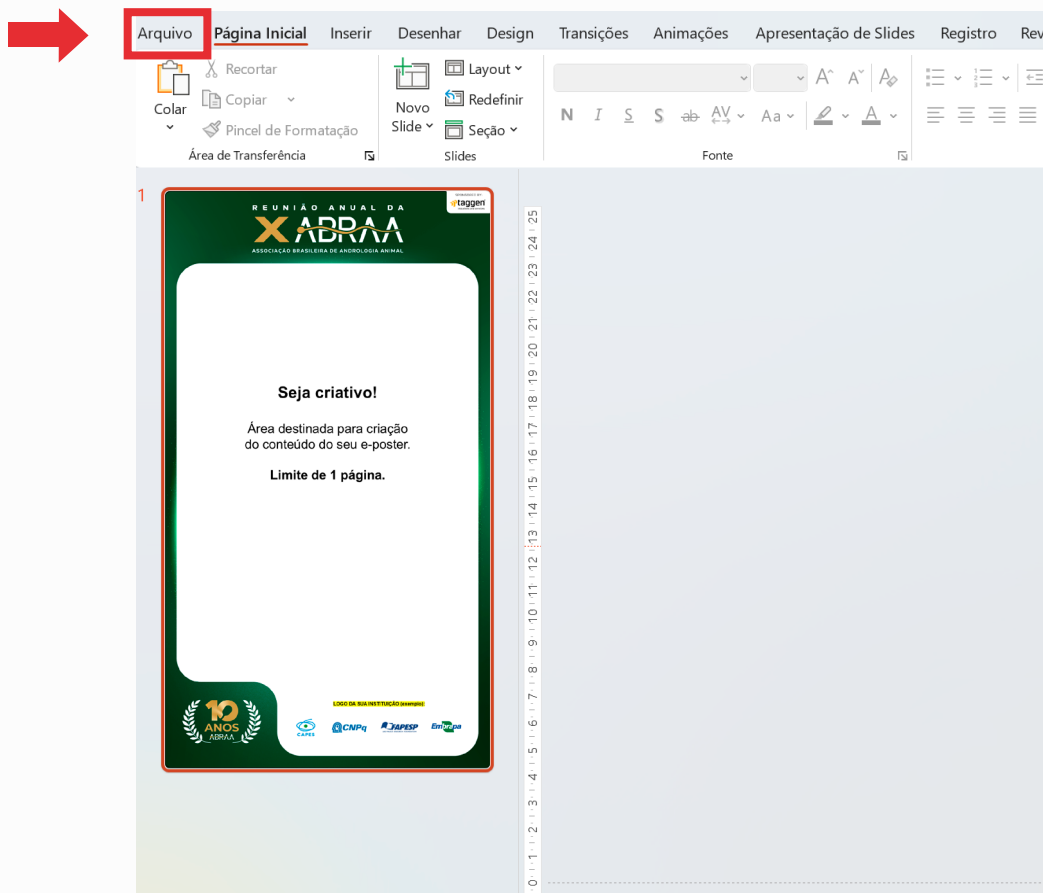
Arquivo Página Inicial Inserir Desenhar Design Transições Animações Apresentação de Slides Registro Rev

Colar
Recortar
Copiar
Pincel de Formatação
Área de Transferência

Novo Slide
Layout
Redefinir
Seção
Slides

Fonte

N I S S ab AV Aa A

1

REUNIÃO ANUAL DA
X ABRAA
ASSOCIAÇÃO BRASILEIRA DE ANDROLOGIA ANIMAL

taggen

Seja criativo!

Área destinada para criação do conteúdo do seu e-poster.

Limite de 1 página.

10 ANOS ABRAA

LOGO DA SUA INSTITUIÇÃO (exemplo)

CAPES CNPq FAPESP Embrapa

25 24 23 22 21 20 19 18 17 16 15 14 13 12 11 10 9 8 7 6 5 4 3 2 1 0